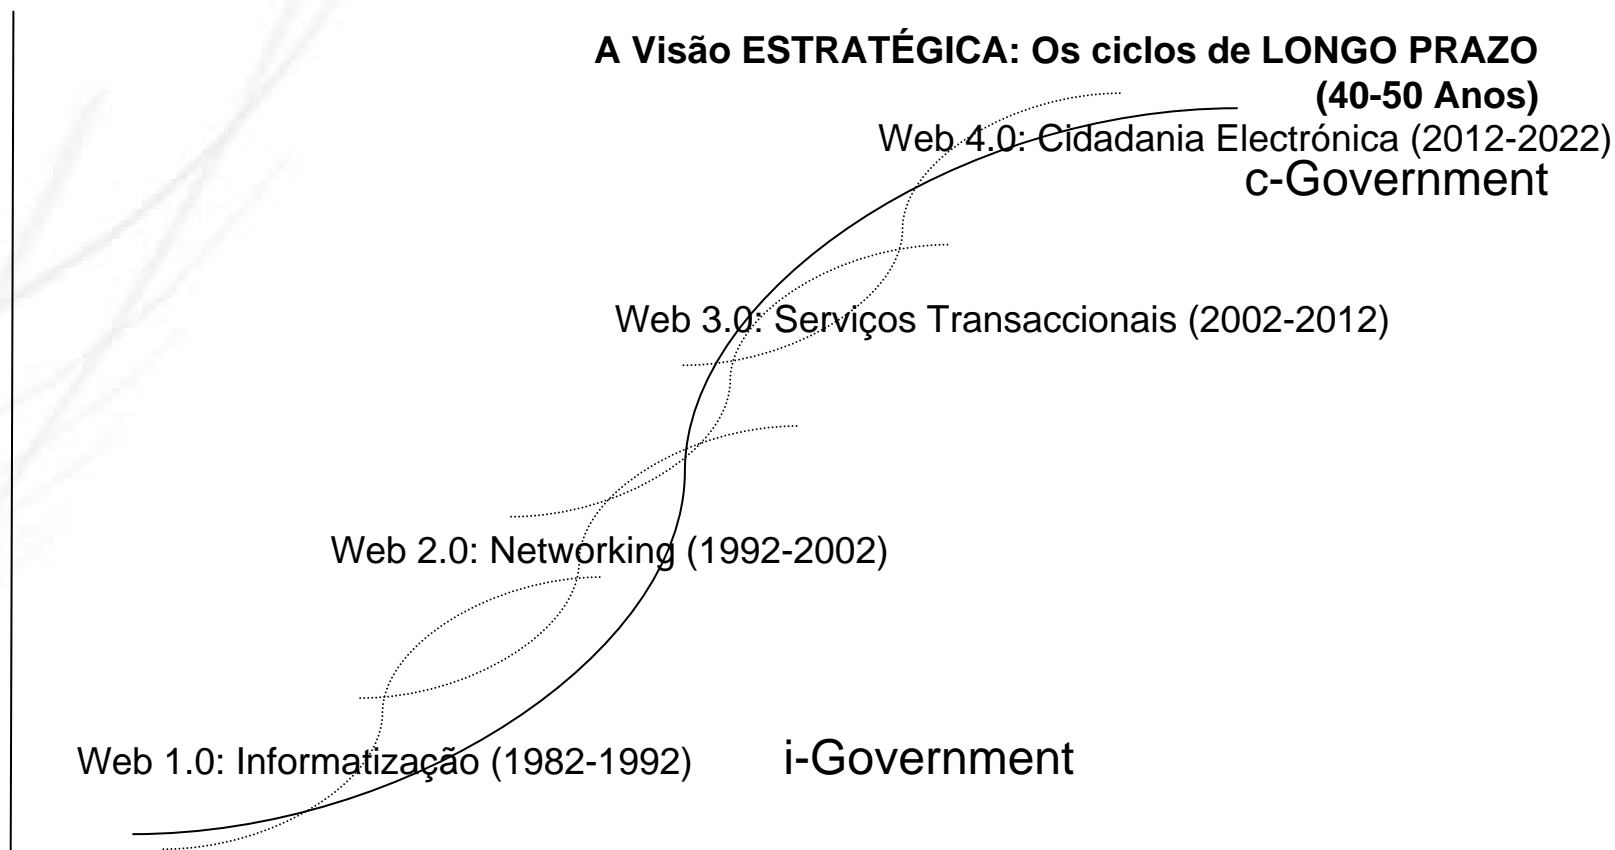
A Visão ESTRATÉGICA: Os ciclos de LONGO PRAZO (40-50 Anos)

Web 4.0: Cidadania Electrónica (2012-2022)
c-Government

Web 3.0: Serviços Transaccionais (2002-2012)

Web 2.0: Networking (1992-2002)

Web 1.0: Informatização (1982-1992)

i-Government